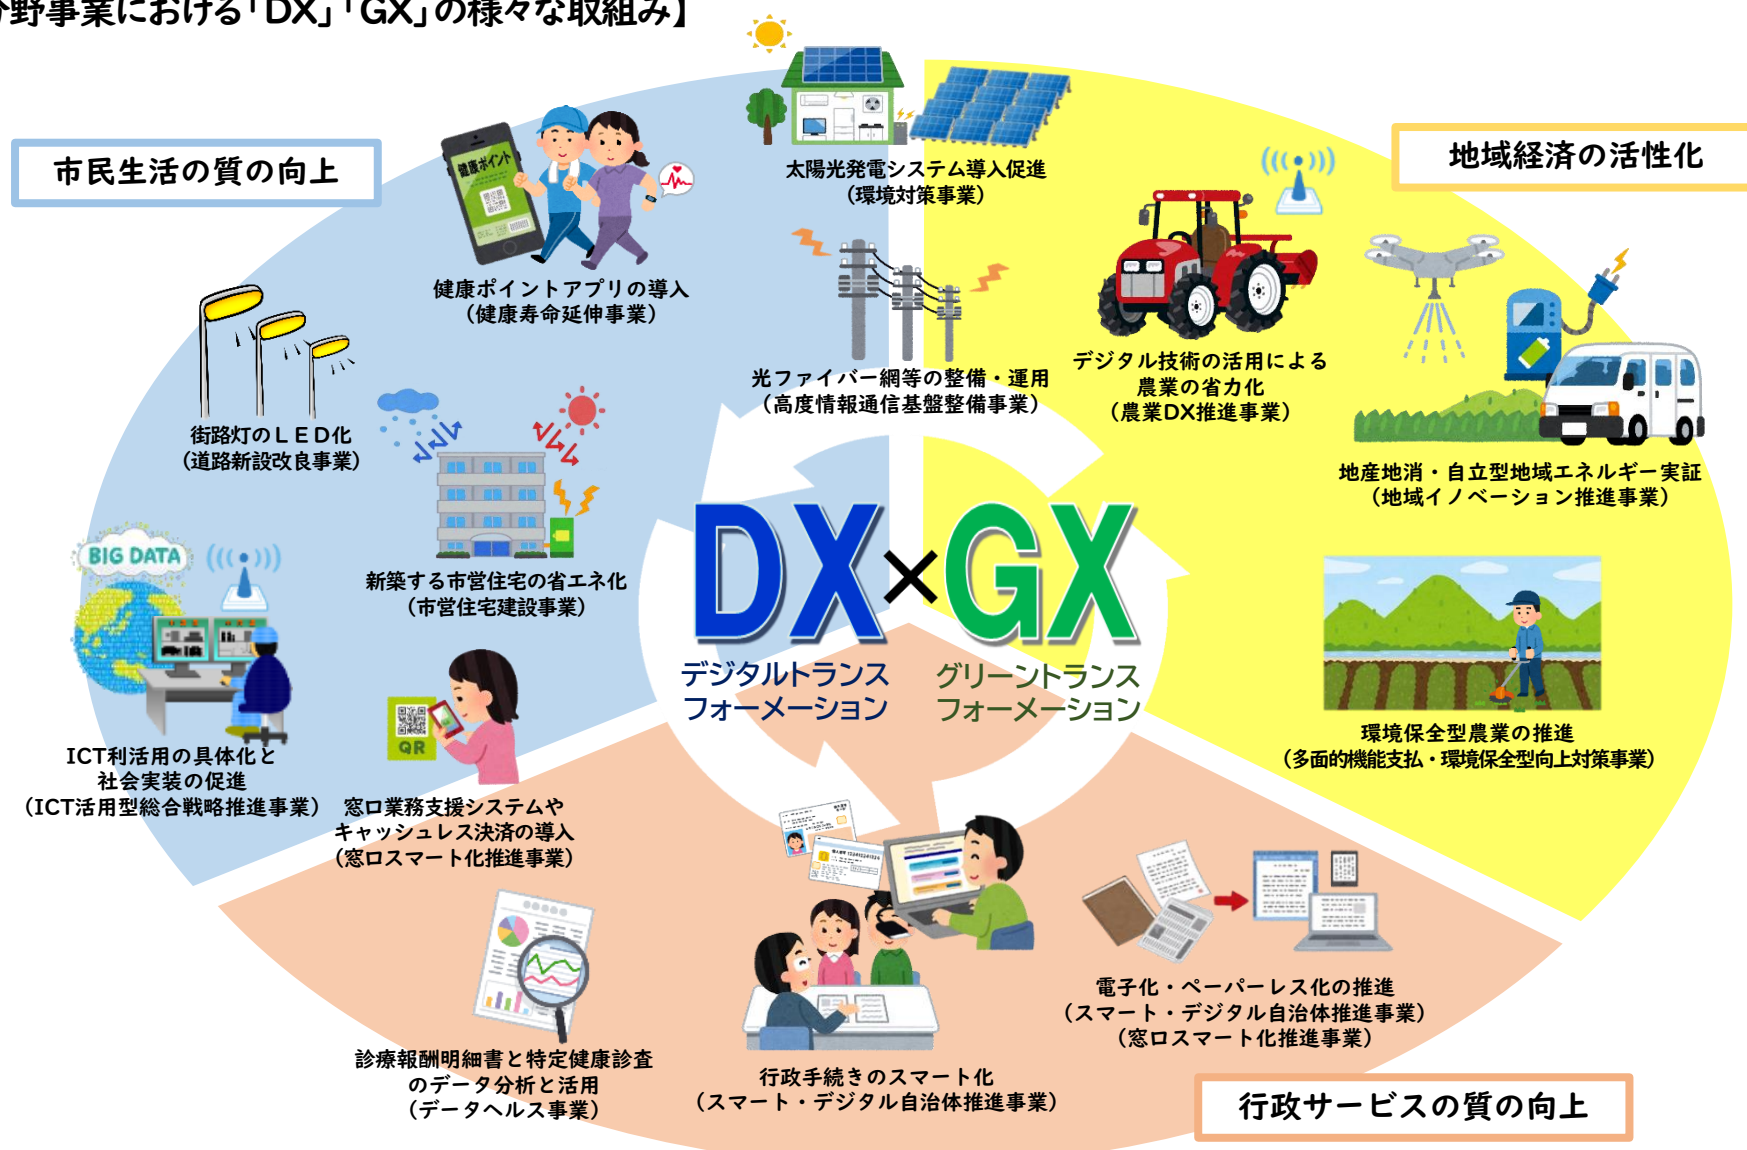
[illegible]野事業における「DX」「GX」の様々な取組み】

市民生活の質の向上

地域経済の活性化

健康ポイント

健康ポイントアプリの導入
（健康寿命延伸事業）

太陽光発電システム導入促進
（環境対策事業）

光ファイバー網等の整備・運用
（高度情報通信基盤整備事業）

デジタル技術の活用による
農業の省力化
（農業DX推進事業）

地産地消・自立型地域エネルギー実証
（地域イノベーション推進事業）

街路灯のＬＥＤ化
（道路新設改良事業）

新築する市営住宅の省エネ化
（市営住宅建設事業）

BIG DATA

ICT利活用の具体化と
社会実装の促進
（ICT活用型総合戦略推進事業）

QR

窓口業務支援システムや
キャッシュレス決済の導入
（窓口スマート化推進事業）

DX×GX

デジタルトランス
フォーメーション

グリーントランス
フォーメーション

環境保全型農業の推進
（多面的機能支払・環境保全型向上対策事業）

診療報酬明細書と特定健康診査
のデータ分析と活用
（データヘルス事業）

行政手続きのスマート化
（スマート・デジタル自治体推進事業）

電子化・ペーパーレス化の推進
（スマート・デジタル自治体推進事業）
（窓口スマート化推進事業）

行政サービスの質の向上